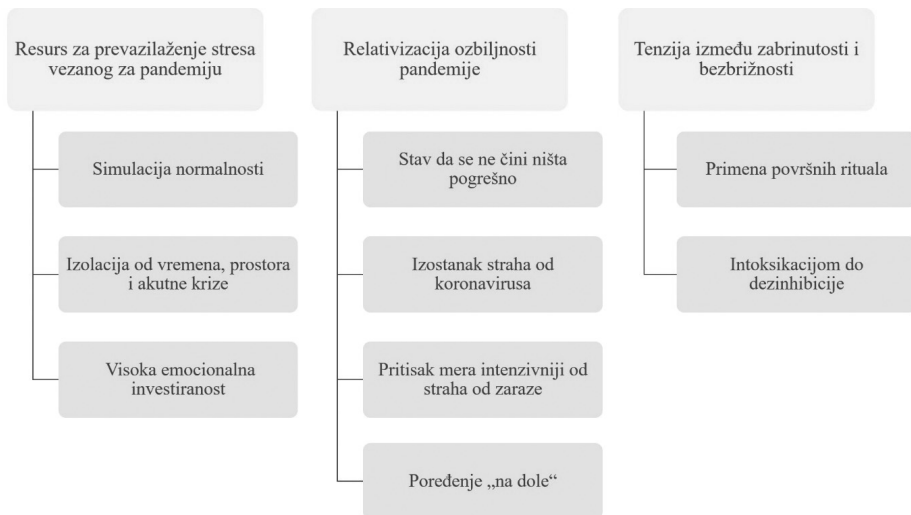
Resurs za prevazilaženje stresa vezanog za pandemiju

Simulacija normalnosti

Izolacija od vremena, prostora i akutne krize

Visoka emocionalna investiranost

Relativizacija ozbiljnosti pandemije

Stav da se ne čini ništa pogrešno

Izostanak straha od koronavirusa

Pritisak mera intenzivniji od straha od zaraze

Poređenje „na dole“

Tenzija između zabrinutosti i bezbrižnosti

Primena površnih rituala

Intoksikacijom do dezinhibicije